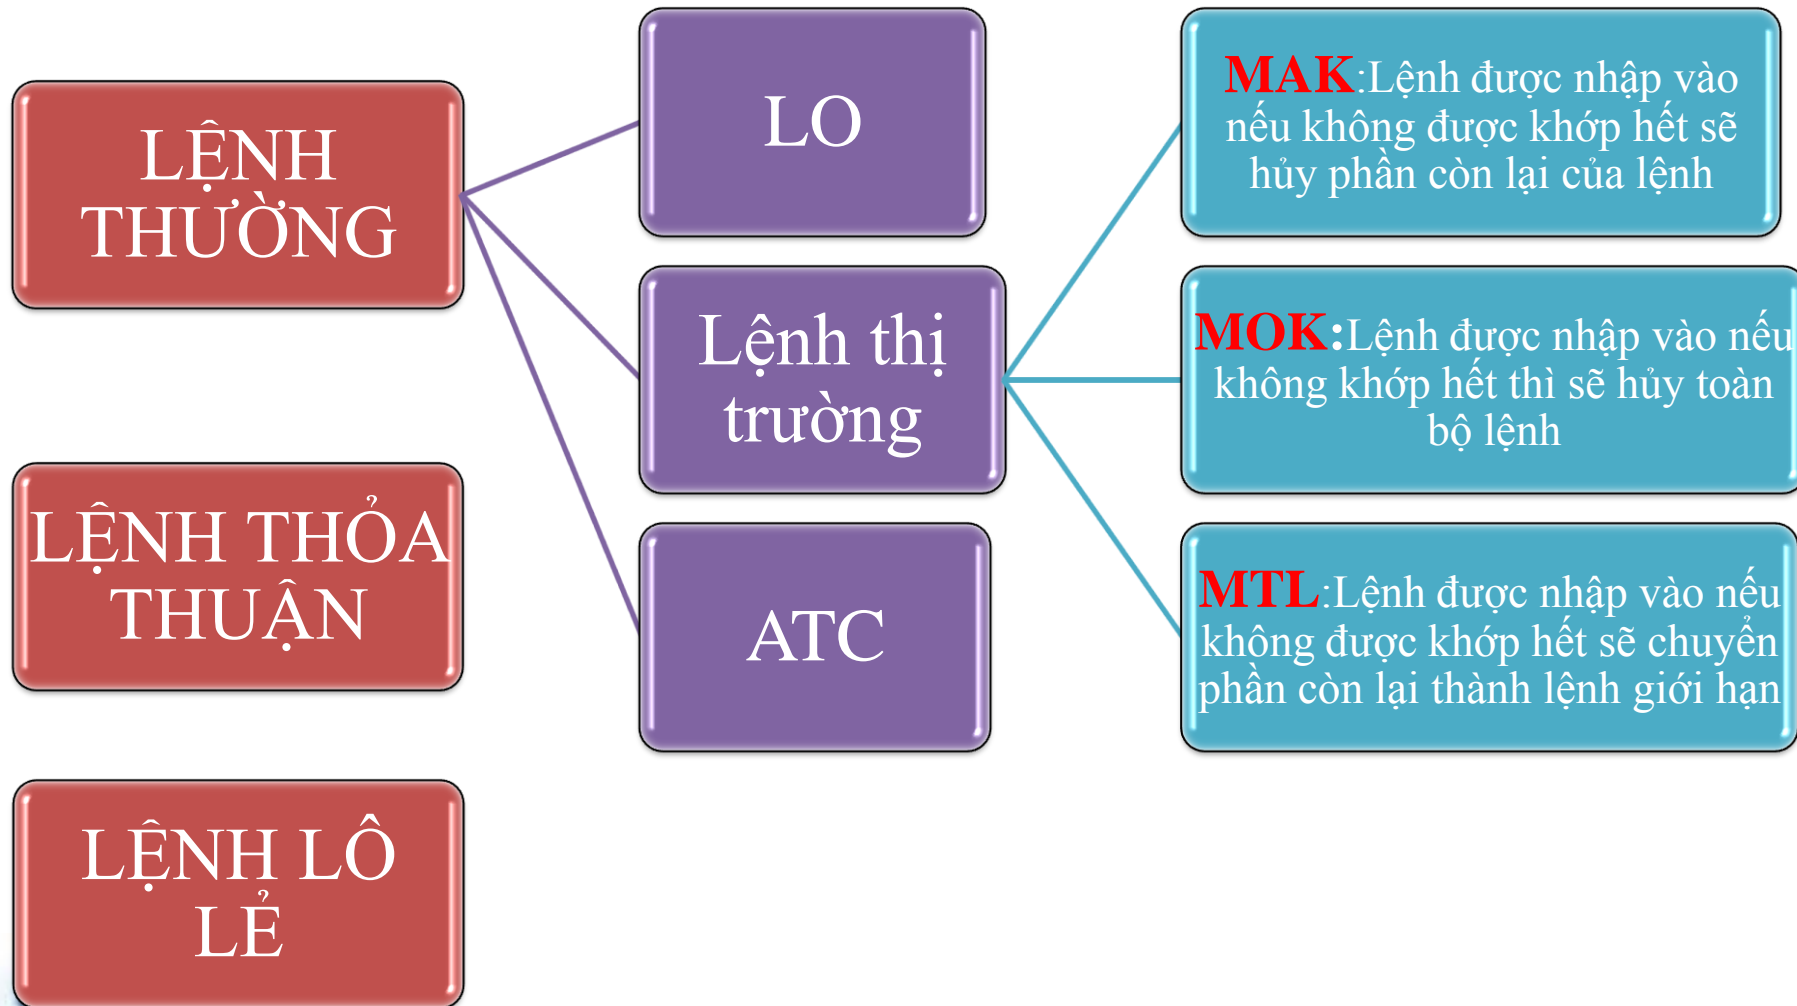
LỆNH THƯỜNG

LO

Lệnh thị trường

ATC

MAK:Lệnh được nhập vào nếu không được khớp hết sẽ hủy phần còn lại của lệnh

MOK:Lệnh được nhập vào nếu không khớp hết thì sẽ hủy toàn bộ lệnh

MTL:Lệnh được nhập vào nếu không được khớp hết sẽ chuyển phần còn lại thành lệnh giới hạn

LỆNH THỎA THUẬN

LỆNH LÔ LẺ